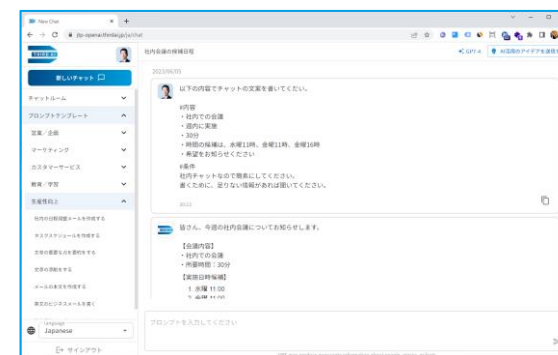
New Chat

jtp-openai.thinkai.jp/ja/chat

THINK AI

新しいチャット

チャットルーム

プロンプトテンプレート

営業／企画

マーケティング

カスタマーサービス

教育／学習

業務効率化

社内会議の候補日程

+GPT-4

AI活用のアイデアを提供する

2023/06/05

以下の内容でチャットの文案を書いてください。

#内容
・社内での会議
・週内に実施
・30分
・時間の候補は、水曜11時、金曜11時、金曜16時
・希望をお知らせください

#条件
社内チャットなので簡素にしてください。
書くために、足りない情報があれば聞いてください。

皆さん、今週の社内会議についてお知らせします。

【会議内容】
・社内での会議
・所要時間：30分

【実施日時候補】
1. 水曜 11:00
2. 金曜 11:00

プロンプトを入力してください

Language
Japanese

サインアウト